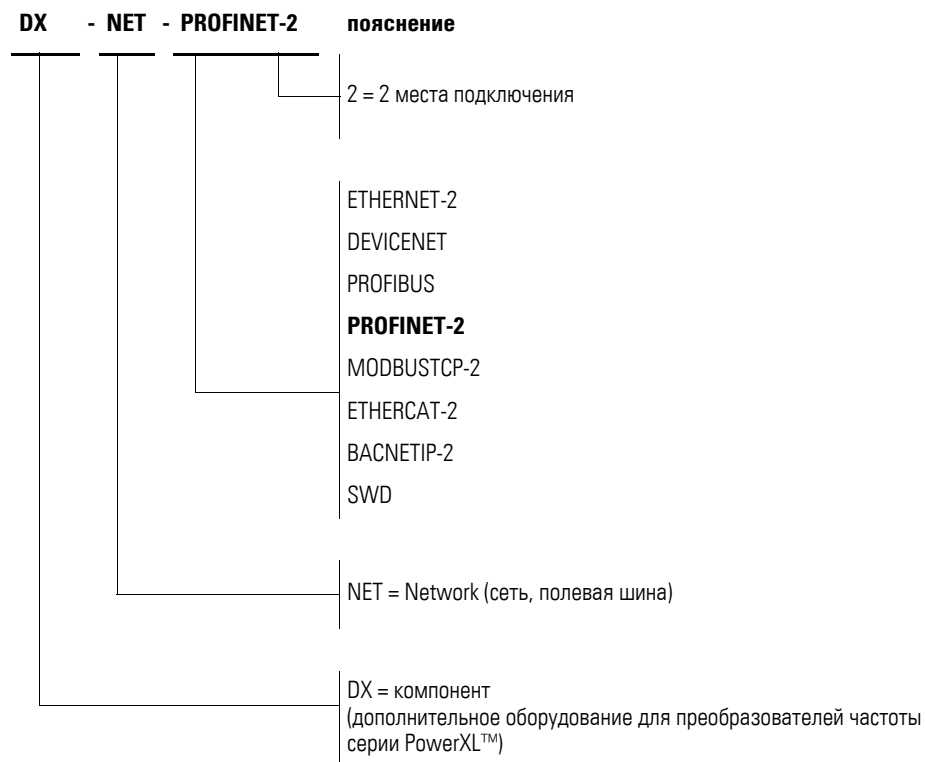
DX - NET - PROFINET-2 пояснение

2 = 2 места подключения

ETHERNET-2
DEVICENET
PROFIBUS
**PROFINET-2**
MODBUSTCP-2
ETHERCAT-2
BACNETIP-2
SWD

NET = Network (сеть, полевая шина)

DX = компонент
(дополнительное оборудование для преобразователей частоты серии PowerXL™)